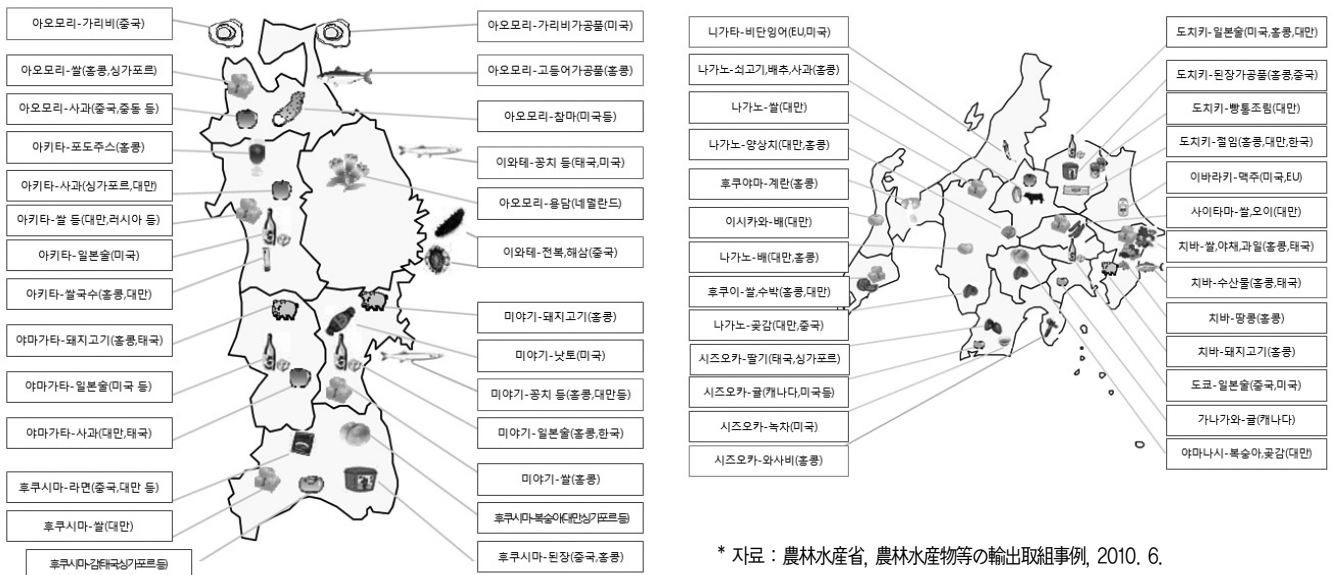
아오모리-가리비(중국)

아오모리-쌀(홍콩,싱가포르)

아오모리-사과(중국,중동 등)

아키타-포도주스(홍콩)

아키타-사과(싱가포르,대만)

아키타-쌀 등(대만,러시아 등)

아키타-일본술(미국)

아키타-쌀국수(홍콩,대만)

야마가타-돼지고기(홍콩,태국)

야마가타-일본술(미국 등)

야마가타-사과(대만,태국)

후쿠시마-라면(중국,대만 등)

후쿠시마-쌀(대만)

후쿠시마-감(태국,싱가포르등)

아오모리-가리비가공품(미국)

아오모리-고등어가공품(홍콩)

아오모리-참마(미국등)

이와테-꽁치 등(태국,미국)

아오모리-용담(네덜란드)

이와테-전복,해삼(중국)

미야기-돼지고기(홍콩)

미야기-낫토(미국)

미야기-꽁치 등(홍콩,대만등)

미야기-일본술(홍콩,한국)

미야기-쌀(홍콩)

후쿠시마-복숭아(대만,싱가포르등)

후쿠시마-된장(중국,홍콩)

니가타-비단잉어(EU,미국)

나가노-쇠고기,배추,사과(홍콩)

나가노-쌀(대만)

나가노-양상치(대만,홍콩)

후쿠야마-계란(홍콩)

이시카와-배(대만)

나가노-배(대만,홍콩)

후쿠이-쌀,수박(홍콩,대만)

나가노-곶감(대만,중국)

시즈오카-딸기(태국,싱가포르)

시즈오카-귤(캐나다,미국등)

시즈오카-녹차(미국)

시즈오카-와사비(홍콩)

도치키-일본술(미국,홍콩,대만)

도치키-된장가공품(홍콩,중국)

도치키-빵통조림(대만)

도치키-절임(홍콩,대만,한국)

이바라키-맥주(미국,EU)

사이타마-쌀,오이(대만)

치바-쌀,야채,과일(홍콩,태국)

치바-수산물(홍콩,태국)

치바-땅콩(홍콩)

치바-돼지고기(홍콩)

도쿄-일본술(중국,미국)

가나가와-귤(캐나다)

야마나시-복숭아,곶감(대만)

* 자료 : 農林水産省, 農林水産物等の輸出取組事例, 2010. 6.